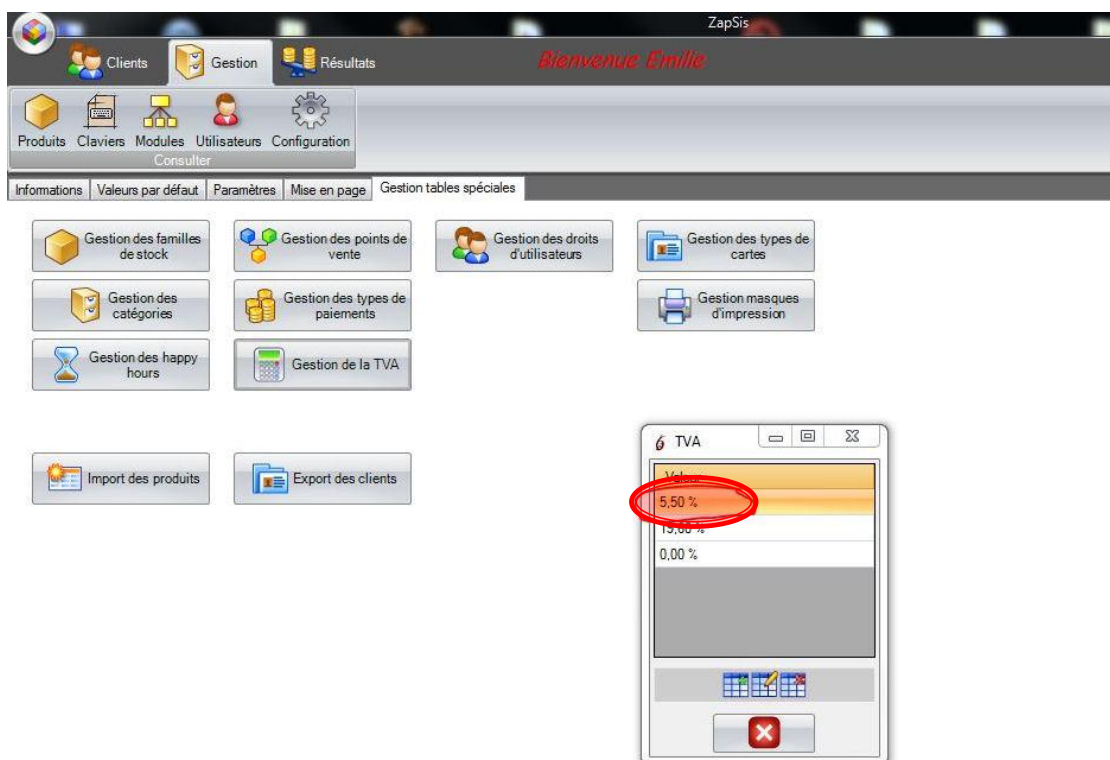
ZapSis

Clients Gestion Résultats

Bienvenue Emilie

Produits Claviers Modules Utilisateurs Configuration
Consulter

Informations | Valeurs par défaut | Paramètres | Mise en page | Gestion tables spéciales

Gestion des familles de stock

Gestion des points de vente

Gestion des droits d'utilisateurs

Gestion des types de cartes

Gestion des catégories

Gestion des types de paiements

Gestion masques d'impression

Gestion des happy hours

Gestion de la TVA

Import des produits

Export des clients

TVA

Valeur

5,50 %

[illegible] %

0,00 %